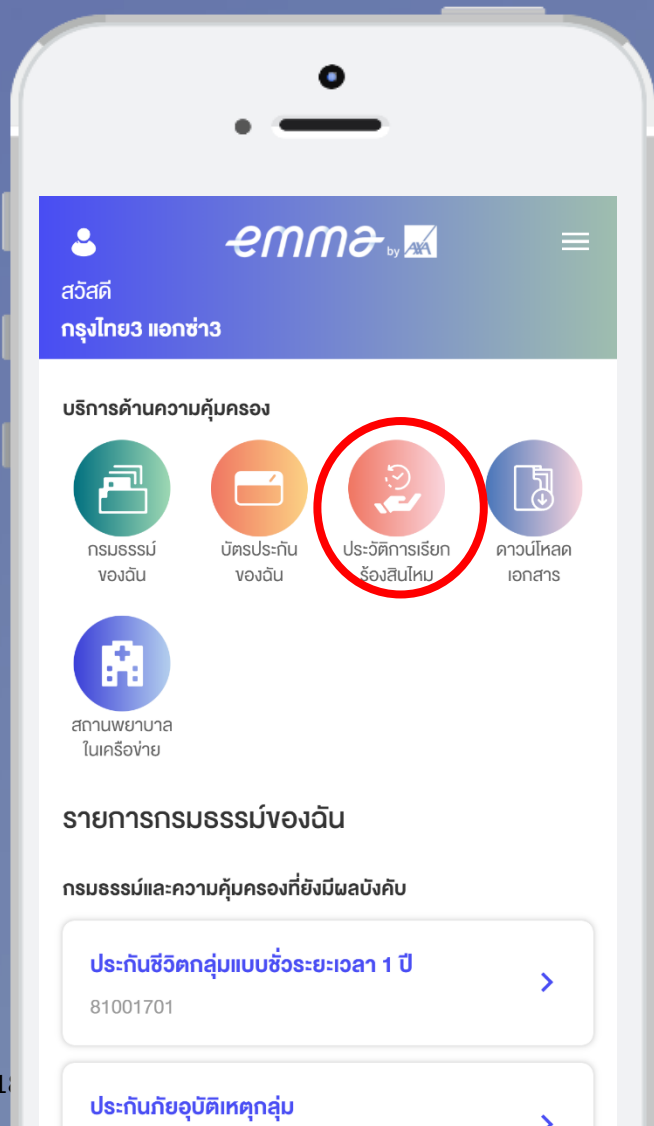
emma by AXA

สวัสดี
กรุงไทย3 แอกซ่า3

บริการด้านความคุ้มครอง

กรมธรรม์ของฉัน

บัตรประกันของฉัน

ประวัติการเรียกร้องสินไหม

ดาวน์โหลดเอกสาร

สถานพยาบาลในเครือข่าย

รายการกรมธรรม์ของฉัน

กรมธรรม์และความคุ้มครองที่ยังมีผลบังคับ

ประกันชีวิตกลุ่มแบบชั่วระยะเวลา 1 ปี
81001701

ประกันภัยอุบัติเหตุกลุ่ม